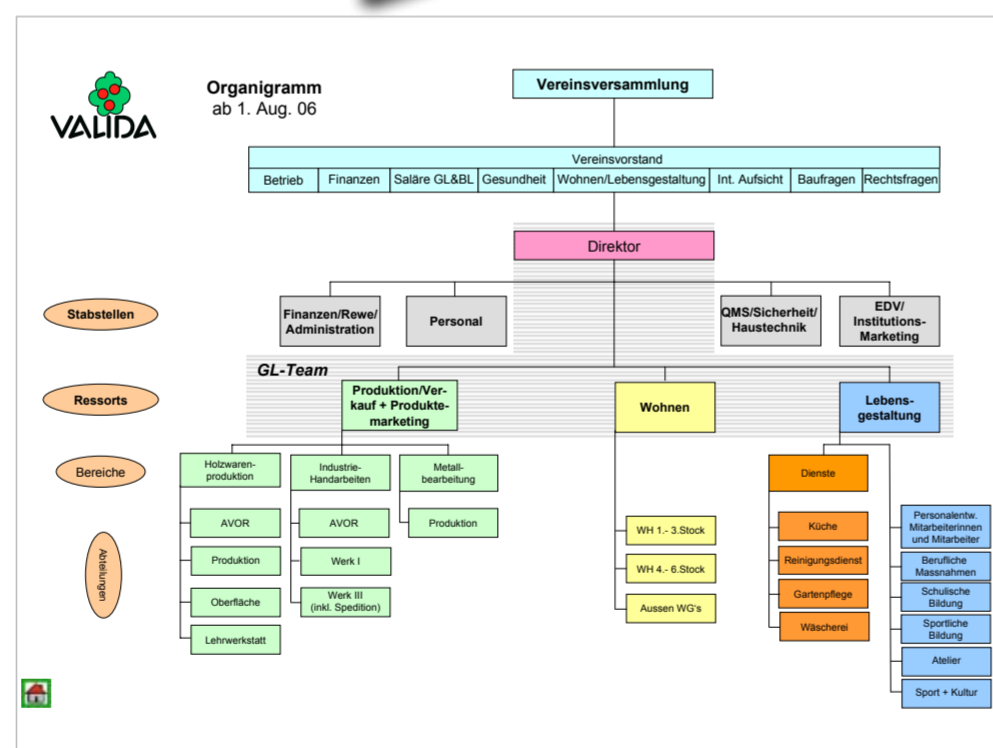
VALIDA

Organigramm
ab 1. Aug. 06

Vereinsversammlung

Vereinsvorstand

| Betrieb | Finanzen | Saläre GL&BL | Gesundheit | Wohnen/Lebensgestaltung | Int. Aufsicht | Baufragen | Rechtsfragen |
|---|---|---|---|---|---|---|---|

Direktor

Stabstellen

Finanzen/Rewe/ Administration

Personal

QMS/Sicherheit/ Haustechnik

EDV/ Institutions-Marketing

GL-Team

Ressorts

Produktion/Verkauf + Produktemarketing

Wohnen

Lebensgestaltung

Bereiche

Holzwarenproduktion

Industrie-Handarbeiten

Metallbearbeitung

Dienste

Abteilungen

AVOR

Produktion

Oberfläche

Lehrwerkstatt

AVOR

Werk I

Werk III (inkl. Spedition)

Produktion

WH 1.- 3.Stock

WH 4.- 6.Stock

Aussen WG's

Küche

Reinigungsdienst

Gartenpflege

Wäscherei

Personalentw. Mitarbeiterinnen und Mitarbeiter

Berufliche Massnahmen

Schulische Bildung

Sportliche Bildung

Atelier

Sport + Kultur